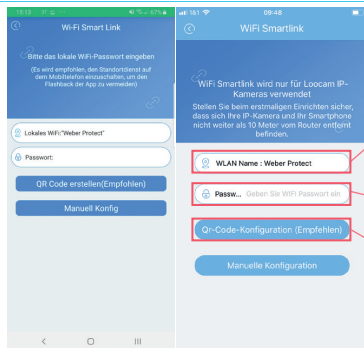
13:13 67%

Wi-Fi Smart Link

Bitte das lokale WiFi-Passwort eingeben

(Es wird empfohlen, den Standortdienst auf dem Mobiltelefon einzuschalten, um den Flashback der App zu vermeiden)

Lokales WiFi:"Weber Protect"

Passwort:

QR Code erstellen(Empfohlen)

Manuell Konfig

09:48

WiFi Smartlink

WiFi Smartlink wird nur für Loocam IP-Kameras verwendet

Stellen Sie beim erstmaligen Einrichten sicher, dass sich Ihre IP-Kamera und Ihr Smartphone nicht weiter als 10 Meter vom Router entfernt befinden.

WLAN Name : Weber Protect

Passw... Geben Sie WiFi Passwort ein

Qr-Code-Konfiguration (Empfehlen)

Manuelle Konfiguration